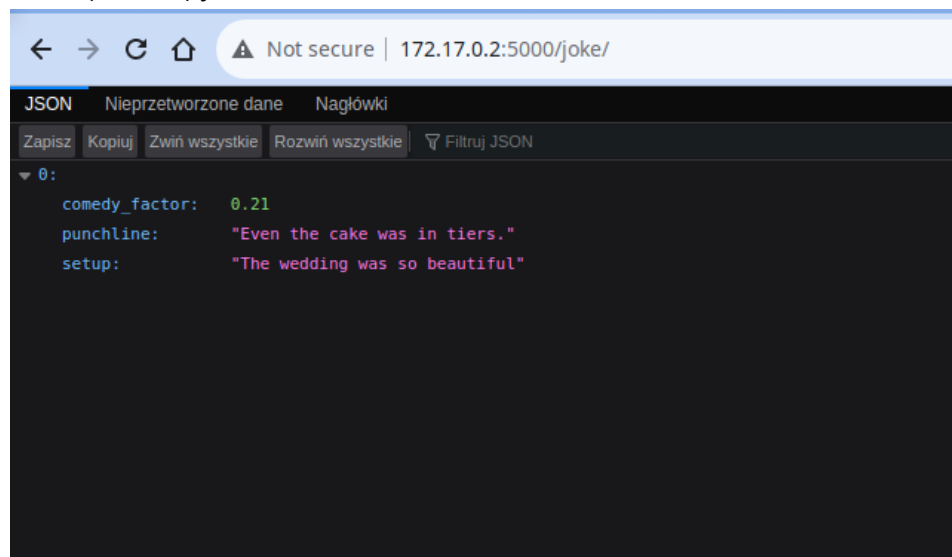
Not secure | 172.17.0.2:5000/joke/

JSON Nieprzetworzone dane Nagłówki

Zapisz Kopiuj Zwiń wszystkie Rozwiń wszystkie Filtruj JSON

0:
comedy_factor: 0.21
punchline: "Even the cake was in tiers."
setup: "The wedding was so beautiful"